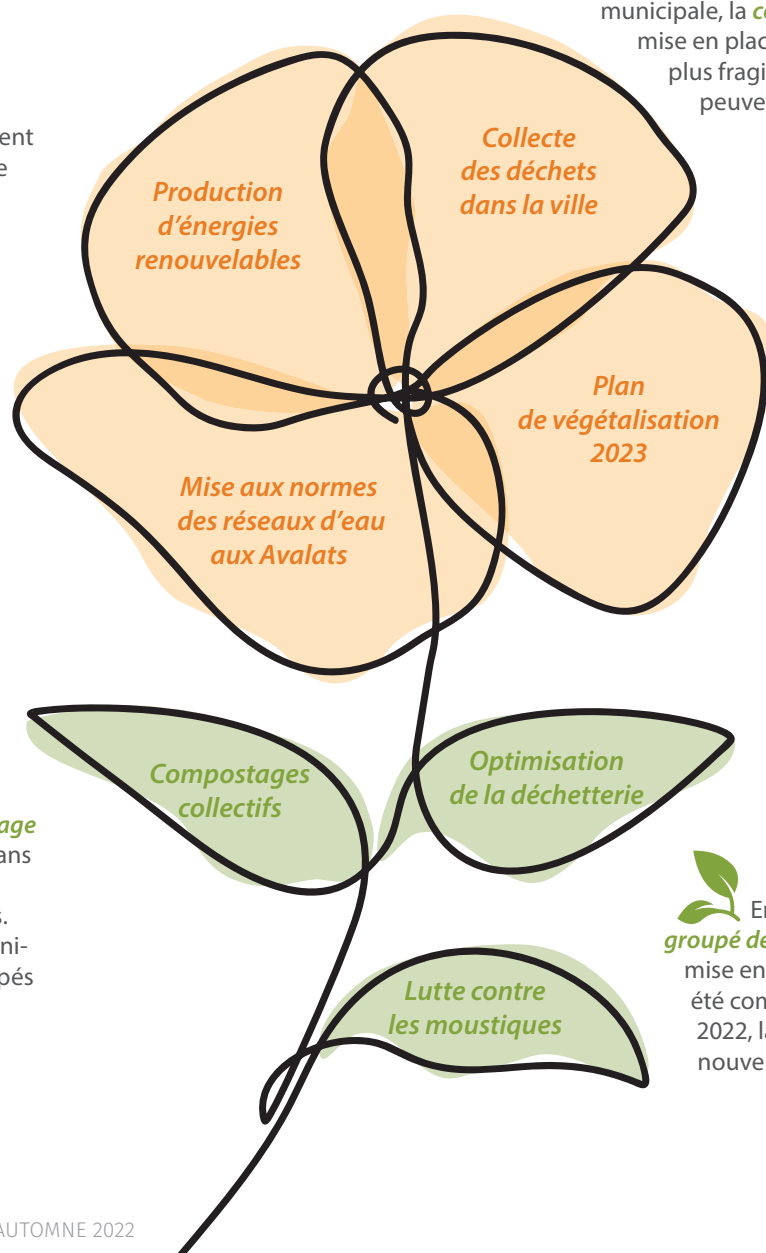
municipale, la co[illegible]
mise en plac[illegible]
plus fragi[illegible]
peuve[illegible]

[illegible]ent
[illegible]e

Production d'énergies renouvelables

Collecte des déchets dans la ville

Plan de végétalisation 2023

Mise aux normes des réseaux d'eau aux Avalats

Compostages collectifs

Optimisation de la déchetterie

Lutte contre les moustiques

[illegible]age
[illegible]ans
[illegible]s.
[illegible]ni-
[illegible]pés

En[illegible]
groupé de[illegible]
mise en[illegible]
été con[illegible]
2022, l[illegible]
nouve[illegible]

AUTOMNE 2022